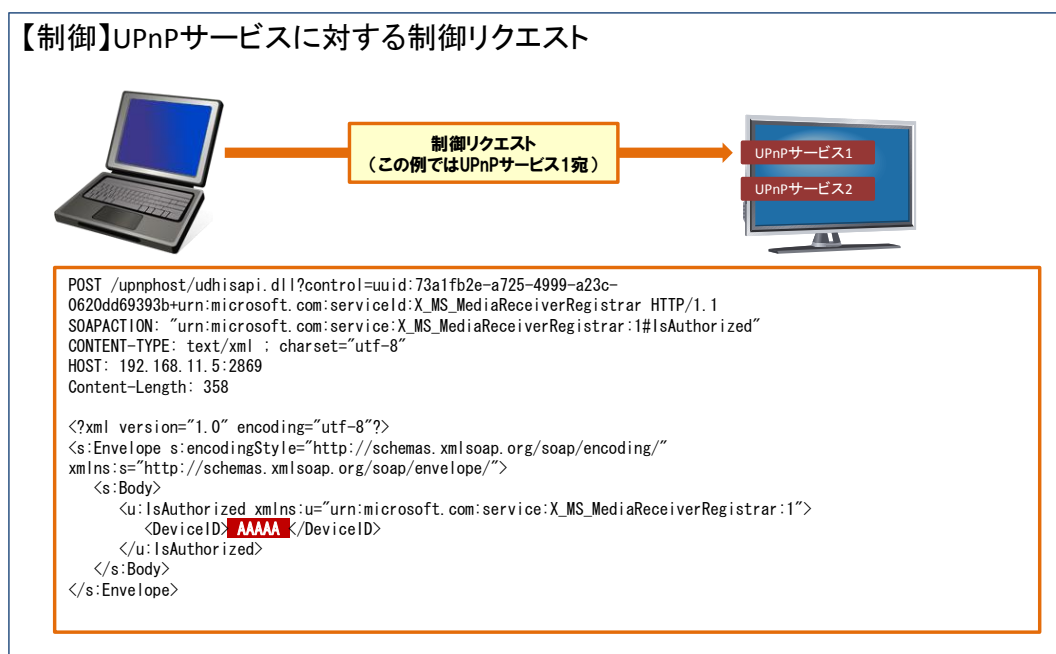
【制御】UPnPサービスに対する制御リクエスト

制御リクエスト
（この例ではUPnPサービス1宛）

UPnPサービス1

UPnPサービス2

POST /upnphost/udhisapi.dll?control=uuid:73a1fb2e-a725-4999-a23c-0620dd69393b+urn:microsoft.com:serviceId:X_MS_MediaReceiverRegistrar HTTP/1.1
SOAPACTION: "urn:microsoft.com:service:X_MS_MediaReceiverRegistrar:1#IsAuthorized"
CONTENT-TYPE: text/xml ; charset="utf-8"
HOST: 192.168.11.5:2869
Content-Length: 358

<?xml version="1.0" encoding="utf-8"?>
<s:Envelope s:encodingStyle="http://schemas.xmlsoap.org/soap/encoding/" xmlns:s="http://schemas.xmlsoap.org/soap/envelope/">
<s:Body>
<u:IsAuthorized xmlns:u="urn:microsoft.com:service:X_MS_MediaReceiverRegistrar:1">
<DeviceID> AAAAA </DeviceID>
</u:IsAuthorized>
</s:Body>
</s:Envelope>